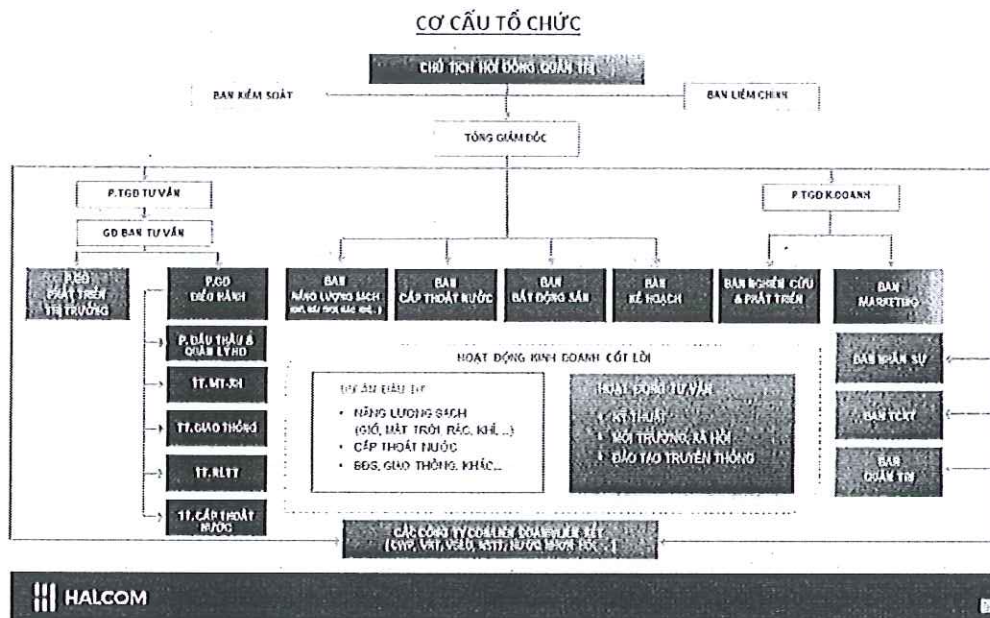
CƠ CẤU TỔ CHỨC

CHỦ TỊCH HỘI ĐỒNG QUẢN TRỊ

BAN KIỂM SOÁT

BAN LIÊM CHÍNH

TỔNG GIÁM ĐỐC

P.TGĐ TƯ VẤN

GĐ BAN TƯ VẤN

P.TGĐ K.DOANH

BAN PHÁT TRIỂN THỊ TRƯỜNG

P.GĐ ĐIỀU HÀNH

BAN NĂNG LƯỢNG SẠCH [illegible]

BAN CẤP THOÁT NƯỚC

BAN BẤT ĐỘNG SẢN

BAN KẾ HOẠCH

BAN NGHIÊN CỨU & PHÁT TRIỂN

BAN MARKETING

P. ĐẤU THẦU & QUẢN LÝ HĐ

TT. MT-XH

TT. GIAO THÔNG

TT. KLTT

TT. CẤP THOÁT NƯỚC

HOẠT ĐỘNG KINH DOANH CỐT LÕI

DỰ ÁN ĐẦU TƯ
• NĂNG LƯỢNG SẠCH (GIÓ, MẶT TRỜI, RÁC, KHÍ ...)
• CẤP THOÁT NƯỚC
• BĐS, GIAO THÔNG, KHÁC...

HOẠT ĐỘNG TƯ VẤN
• KỸ THUẬT
• MÔI TRƯỜNG, XÃ HỘI
• ĐÀO TẠO TRUYỀN THÔNG

BAN NHÂN SỰ

BAN TCKT

BAN QUẢN TRỊ

CÁC CÔNG TY CON/LIÊN DOANH/LIÊN KẾT
([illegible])

HALCOM